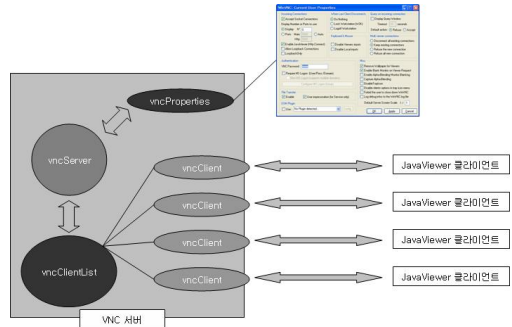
vncProperties

vncServer

vncClient

vncClient

vncClient

vncClient

vncClientList

VNC 서버

JavaViewer 클라이언트

JavaViewer 클라이언트

JavaViewer 클라이언트

JavaViewer 클라이언트

WinVNC: Current User Properties

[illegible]